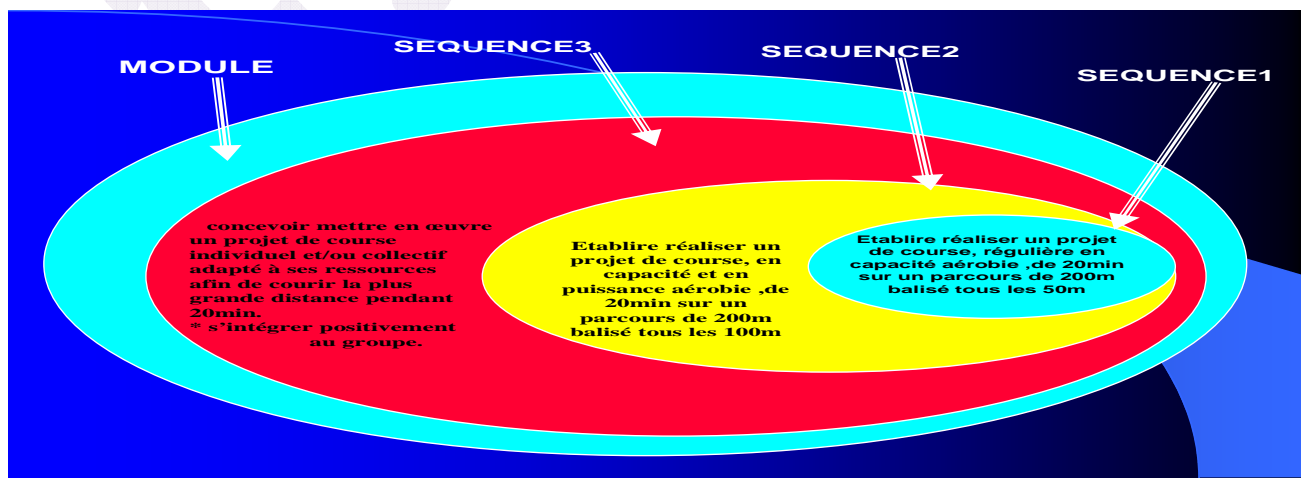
MODULE

SEQUENCE3

SEQUENCE2

SEQUENCE1

concevoir mettre en œuvre un projet de course individuel et/ou collectif adapté à ses ressources afin de courir la plus grande distance pendant 20min.
* s'intégrer positivement au groupe.

Etablire réaliser un projet de course, en capacité et en puissance aérobie ,de 20min sur un parcours de 200m balisé tous les 100m

Etablire réaliser un projet de course, régulière en capacité aérobie ,de 20min sur un parcours de 200m balisé tous les 50m